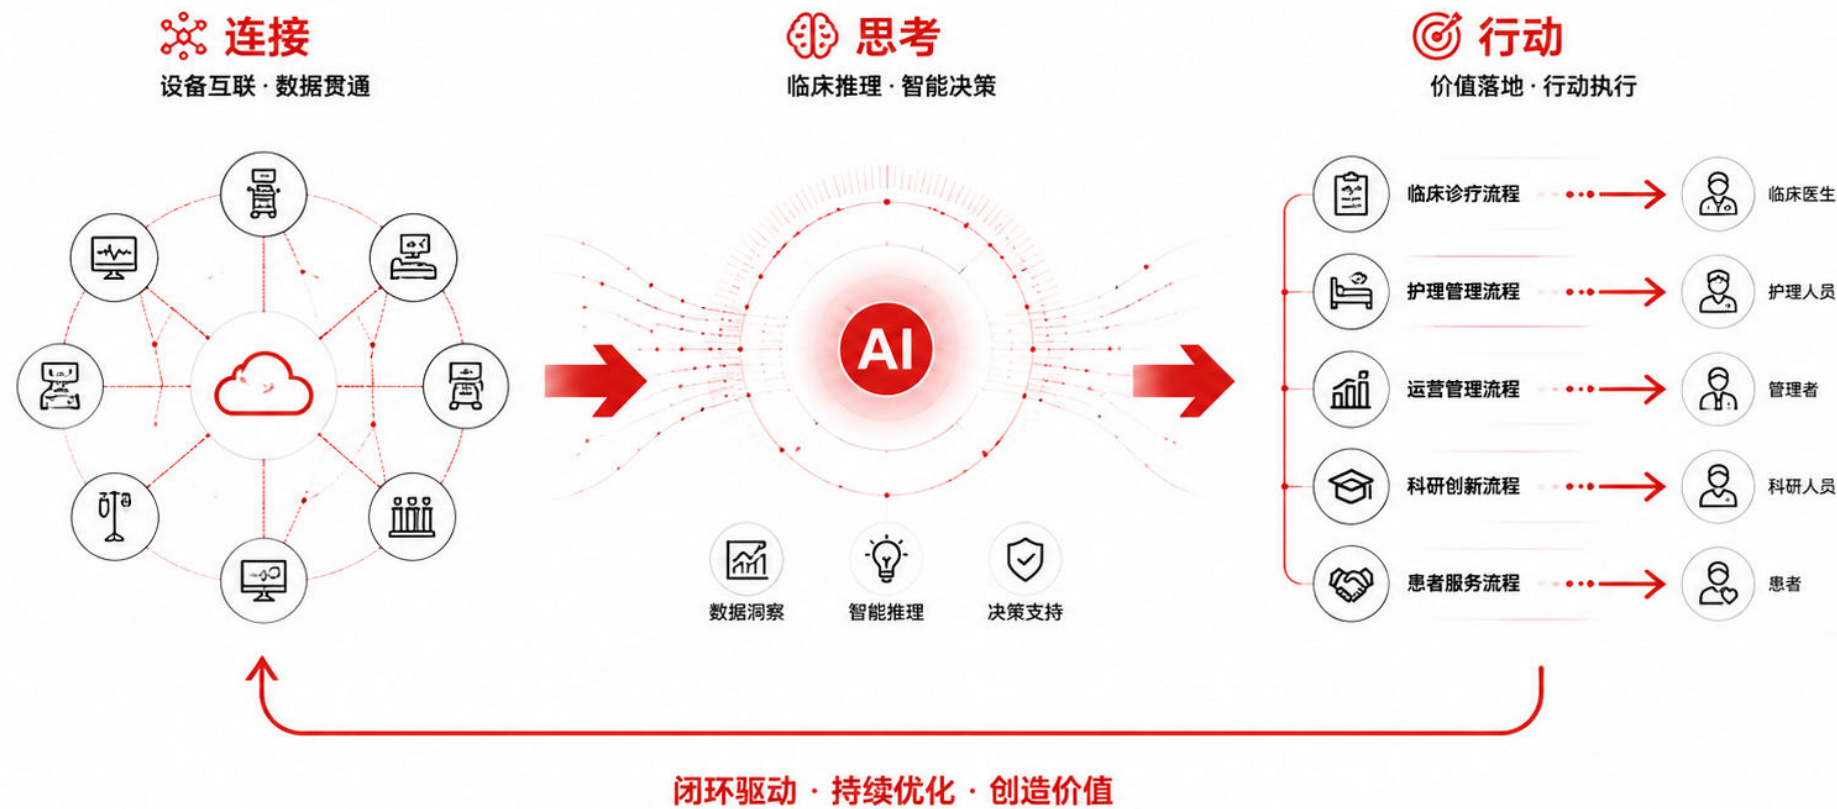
连接
设备互联 · 数据贯通

思考
临床推理 · 智能决策

行动
价值落地 · 行动执行

AI

数据洞察
智能推理
决策支持

临床诊疗流程
临床医生
护理管理流程
护理人员
运营管理流程
管理者
科研创新流程
科研人员
患者服务流程
患者

闭环驱动 · 持续优化 · 创造价值